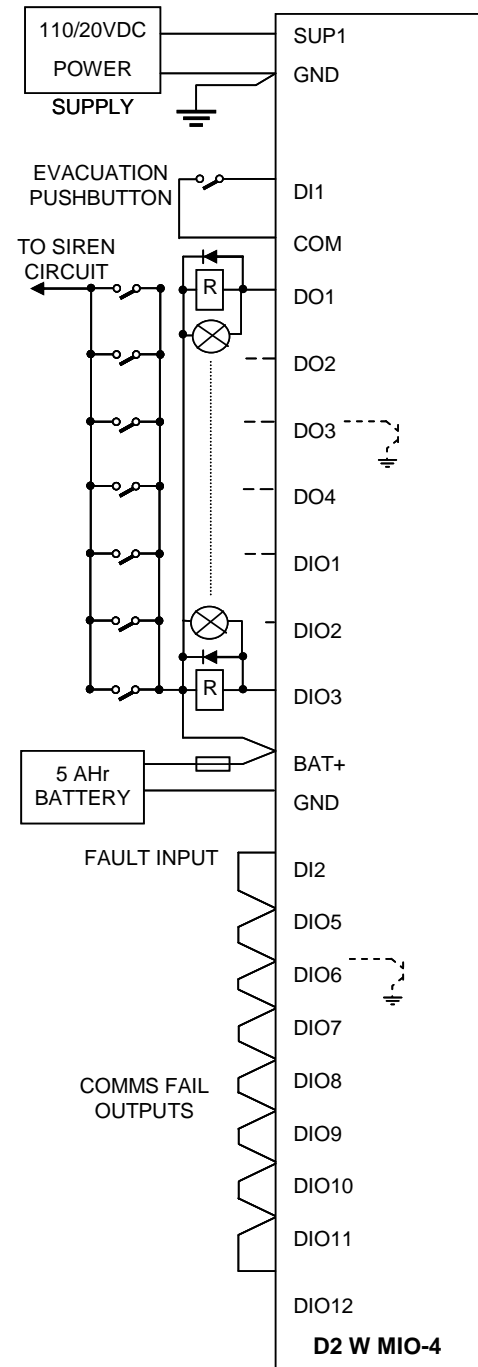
110/20VDC
POWER
SUPPLY

SUP1
GND

EVACUATION
PUSHBUTTON

DI1
COM

TO SIREN
CIRCUIT

R

DO1
DO2
DO3
DO4
DIO1
DIO2

R

DIO3

5 AHr
BATTERY

BAT+
GND

FAULT INPUT

DI2
DIO5
DIO6
DIO7

COMMS FAIL
OUTPUTS

DIO8
DIO9
DIO10
DIO11
DIO12

D2 W MIO-4